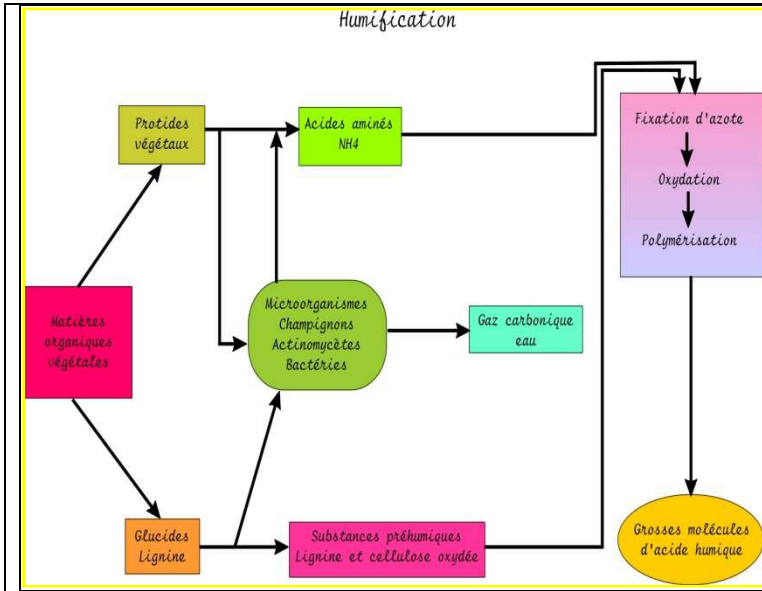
Humification

Protides végétaux

Acides aminés NH4

Fixation d'azote

Oxydation

Polymérisation

Matières organiques végétales

Microorganismes Champignons Actinomycètes Bactéries

Gaz carbonique eau

Glucides Lignine

Substances préhumiques Lignine et cellulose oxydée

Grosses molécules d'acide humique